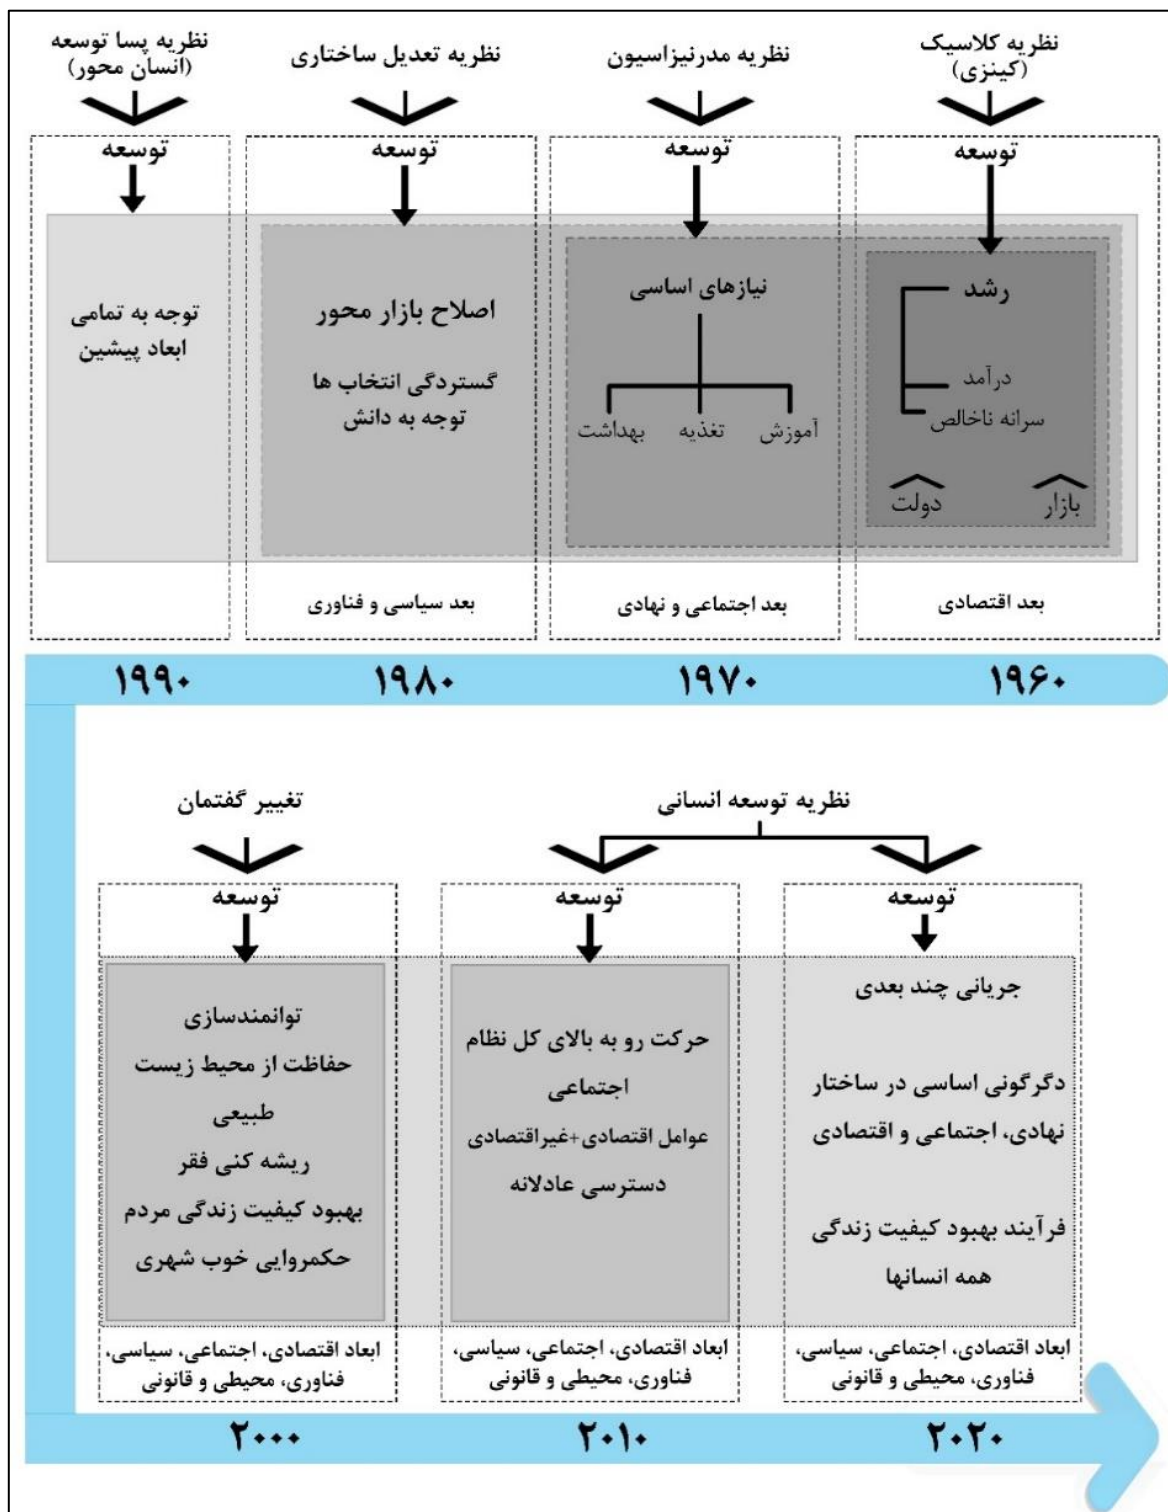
نظریه کلاسیک (کینزی)

توسعه

رشد

درآمد

سرانه ناخالص

بازار

دولت

بعد اقتصادی

نظریه مدرنیزاسیون

توسعه

نیازهای اساسی

آموزش

تغذیه

بهداشت

بعد اجتماعی و نهادی

نظریه تعدیل ساختاری

توسعه

اصلاح بازار محور

گستردگی انتخاب ها

توجه به دانش

بعد سیاسی و فناوری

نظریه پسا توسعه (انسان محور)

توسعه

توجه به تمامی ابعاد پیشین

۱۹۶۰

۱۹۷۰

۱۹۸۰

۱۹۹۰

نظریه توسعه انسانی

توسعه

جریانی چند بعدی

دگرگونی اساسی در ساختار نهادی، اجتماعی و اقتصادی

فرآیند بهبود کیفیت زندگی همه انسانها

ابعاد اقتصادی، اجتماعی، سیاسی، فناوری، محیطی و قانونی

توسعه

حرکت رو به بالای کل نظام اجتماعی

عوامل اقتصادی+غیراقتصادی

دسترسی عادلانه

ابعاد اقتصادی، اجتماعی، سیاسی، فناوری، محیطی و قانونی

تغییر گفتمان

توسعه

توانمندسازی

حفاظت از محیط زیست طبیعی

ریشه کنی فقر

بهبود کیفیت زندگی مردم

حکمروایی خوب شهری

ابعاد اقتصادی، اجتماعی، سیاسی، فناوری، محیطی و قانونی

۲۰۲۰

۲۰۱۰

۲۰۰۰